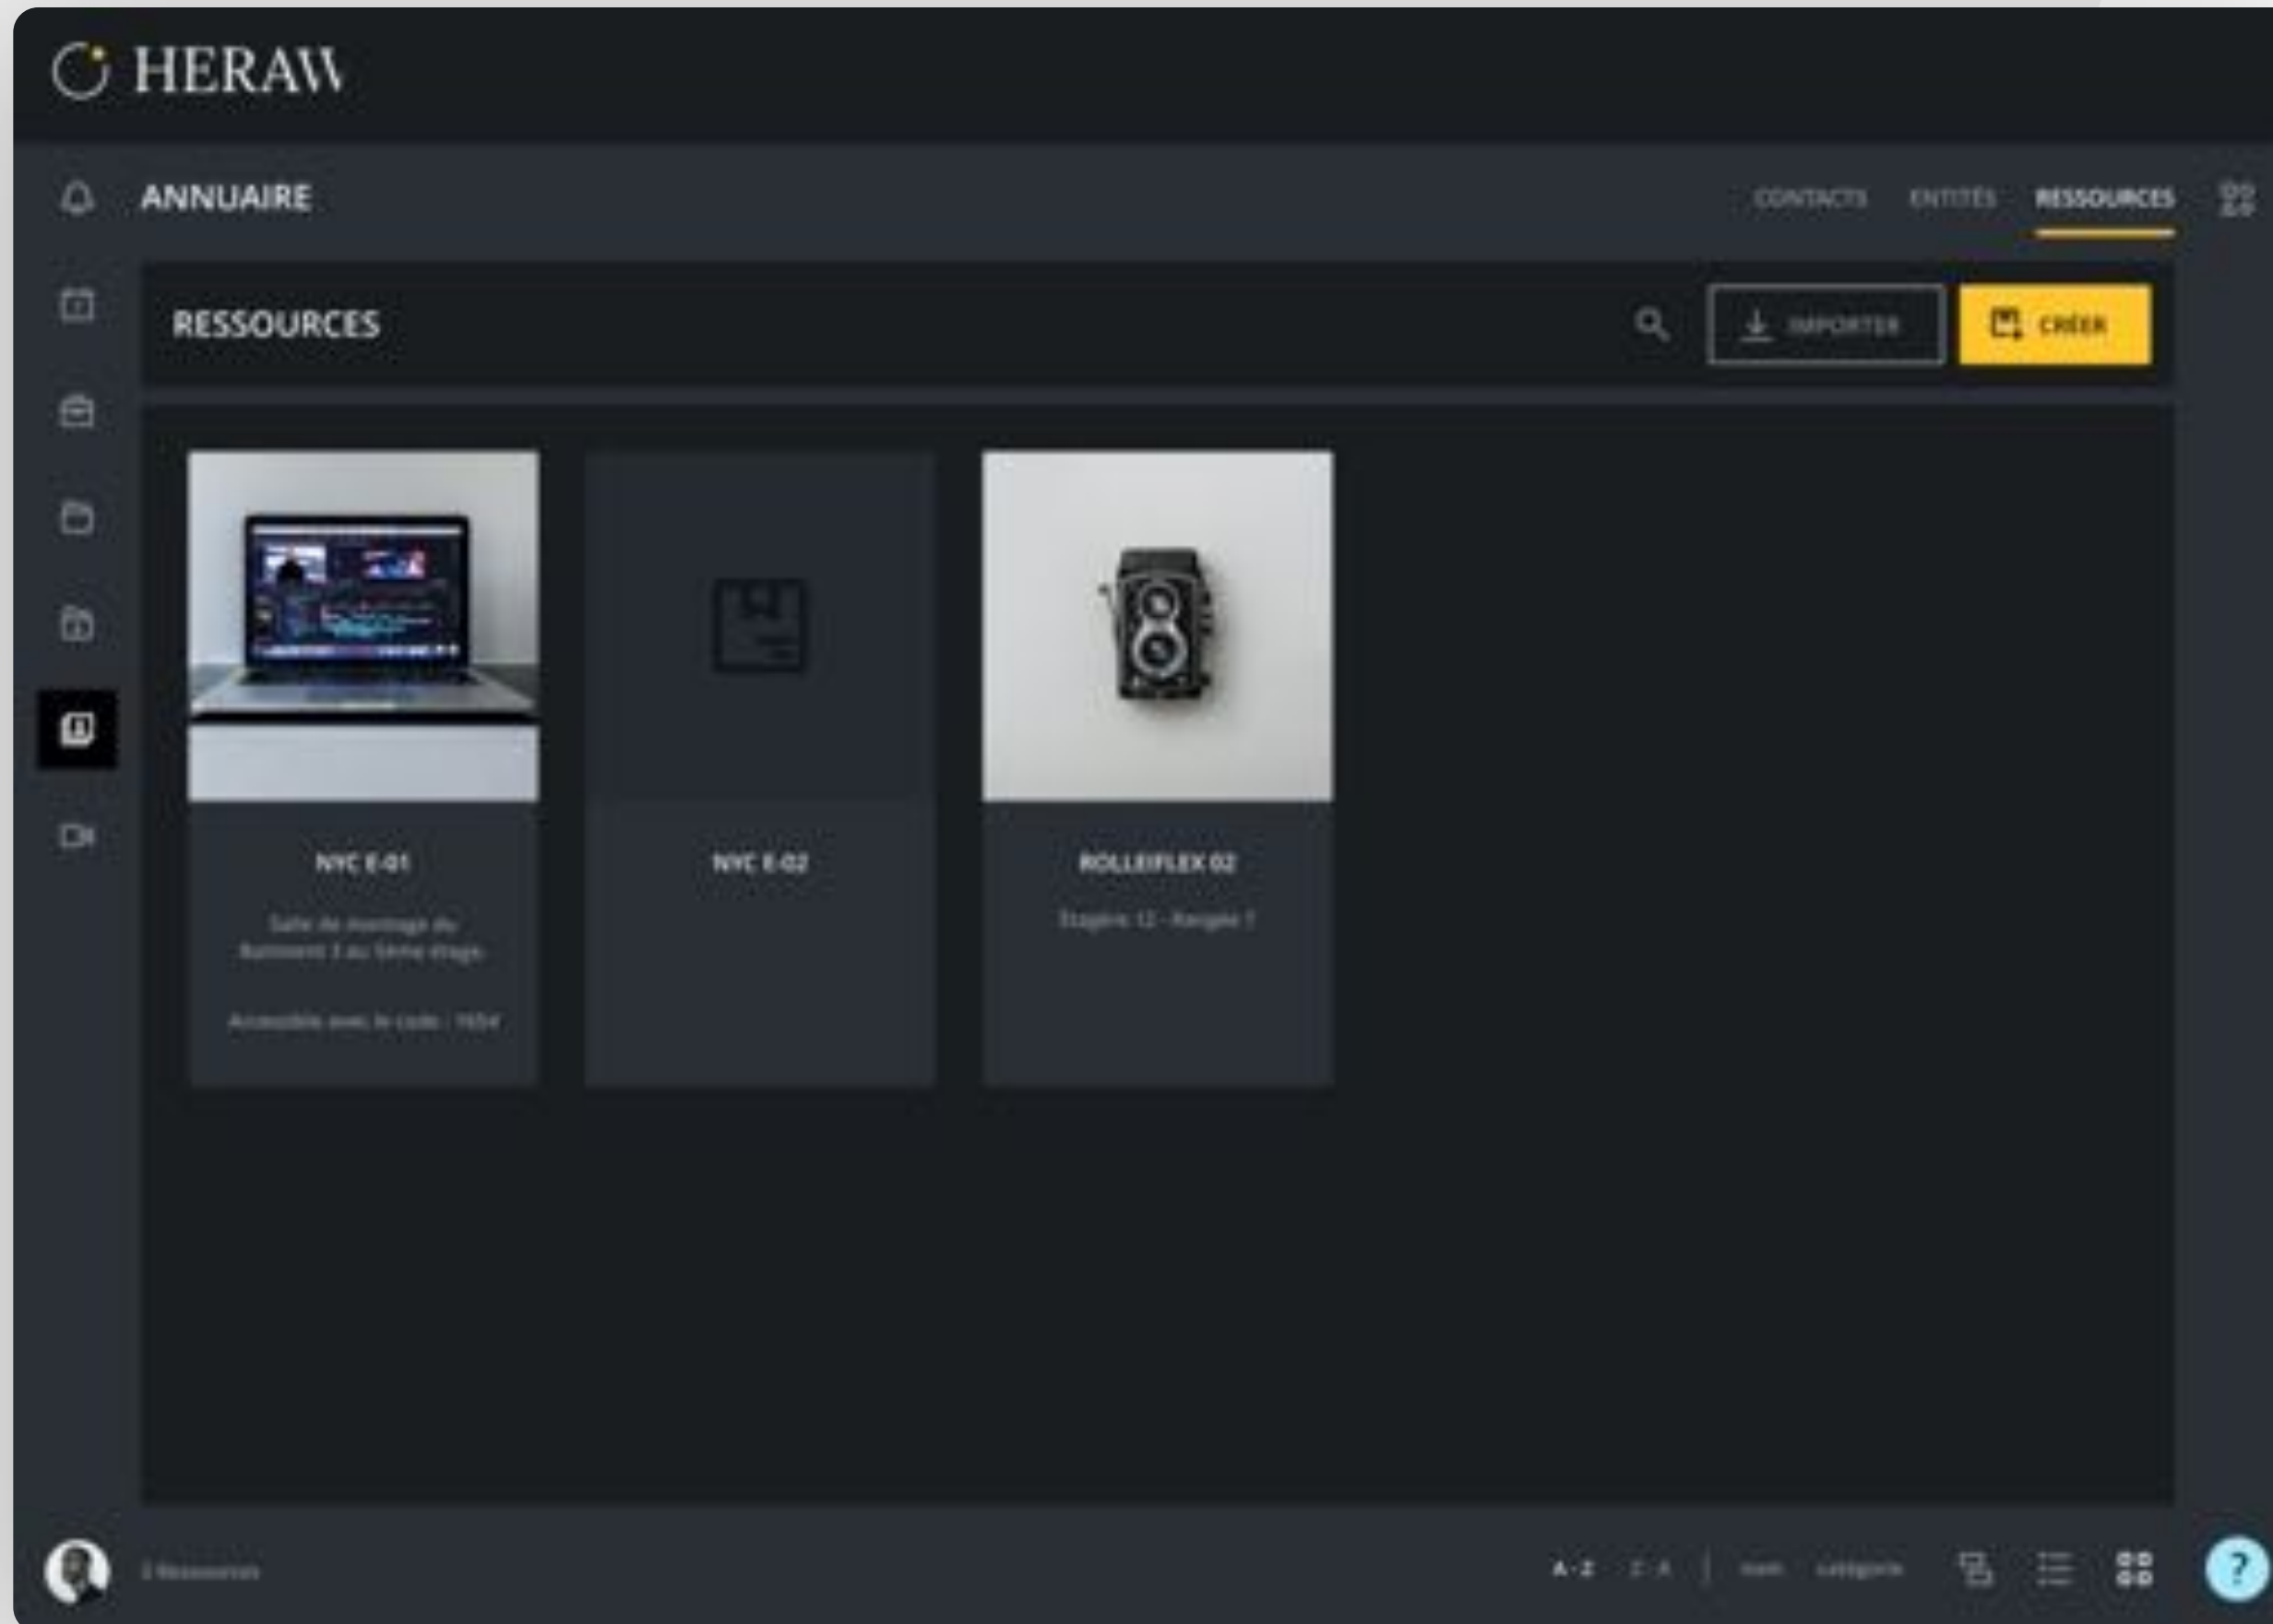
HERAW

ANNUAIRE

CONTACTS ENTITÉS RESSOURCES

RESSOURCES

IMPORTER

CRÉER

NYC E-01

Salle de montage du Bâtiment 3 au 5ème étage

Accessible avec le code : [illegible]

NYC E-02

ROLLEIFLEX 02

Etagère 12 - Rangée 1

3 Ressources

A - Z Z - A | nom catégorie

?